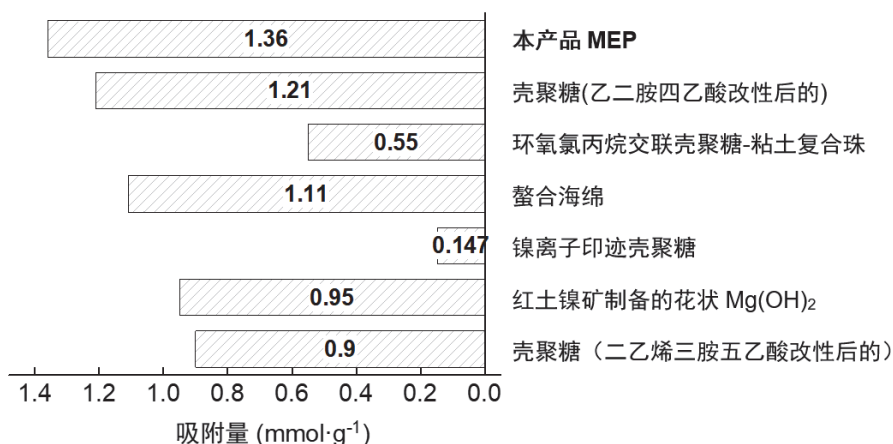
1.36 本产品 MEP

1.21 壳聚糖(乙二胺四乙酸改性后的)

0.55 环氧氯丙烷交联壳聚糖-粘土复合珠

1.11 螯合海绵

0.147 镍离子印迹壳聚糖

0.95 红土镍矿制备的花状 $Mg(OH)_2$

0.9 壳聚糖（二乙烯三胺五乙酸改性后的）

1.4 1.2 1.0 0.8 0.6 0.4 0.2 0.0

吸附量 (mmol·g$^{-1}$)